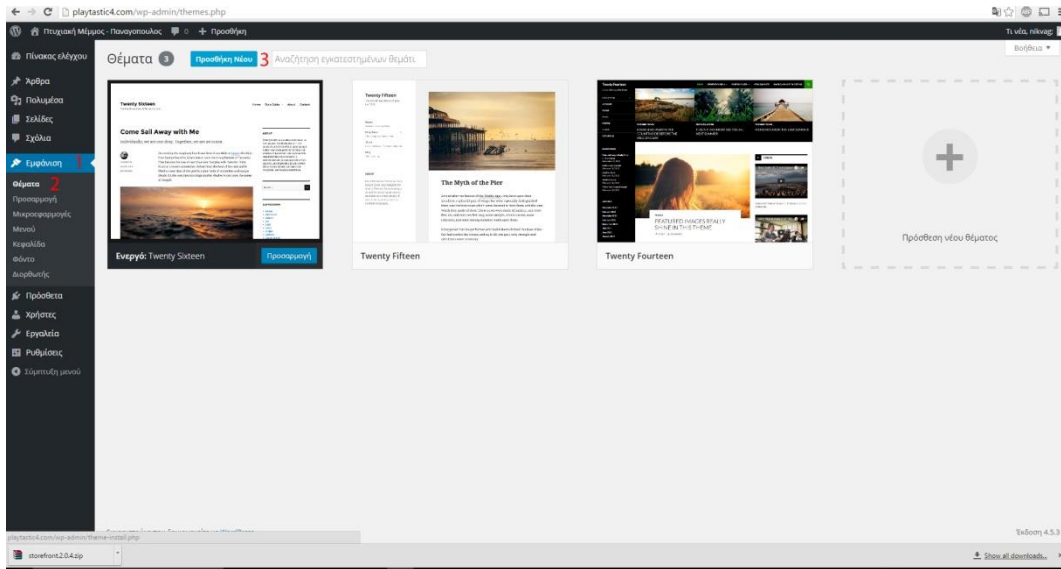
playtastic4.com/wp-admin/themes.php

Πτυχιακή Μέμμος - Παναγόπουλος 0 + Προσθήκη

Τι νέα, nikvag

Βοήθεια ▾

Πίνακας ελέγχου

Άρθρα

Πολυμέσα

Σελίδες

Σχόλια

Εμφάνιση 1

Θέματα 2

Προσαρμογή

Μικροεφαρμογές

Μενού

Κεφαλίδα

Φόντο

Διορθωτής

Πρόσθετα

Χρήστες

Εργαλεία

Ρυθμίσεις

Σύμπτυξη μενού

Θέματα 3 Προσθήκη Νέου 3 Αναζήτηση εγκατεστημένων θεμάτ

Twenty Sixteen

Come Sail Away with Me

Ενεργό: Twenty Sixteen Προσαρμογή

Twenty Fifteen

The Myth of the Pier

Twenty Fifteen

Twenty Fourteen

FEATURED IMAGES REALLY SHINE IN THIS THEME

Twenty Fourteen

Πρόσθεση νέου θέματος

playtastic4.com/wp-admin/theme-install.php

Έκδοση 4.5.3

storefront.2.0.4.zip

Show all downloads...